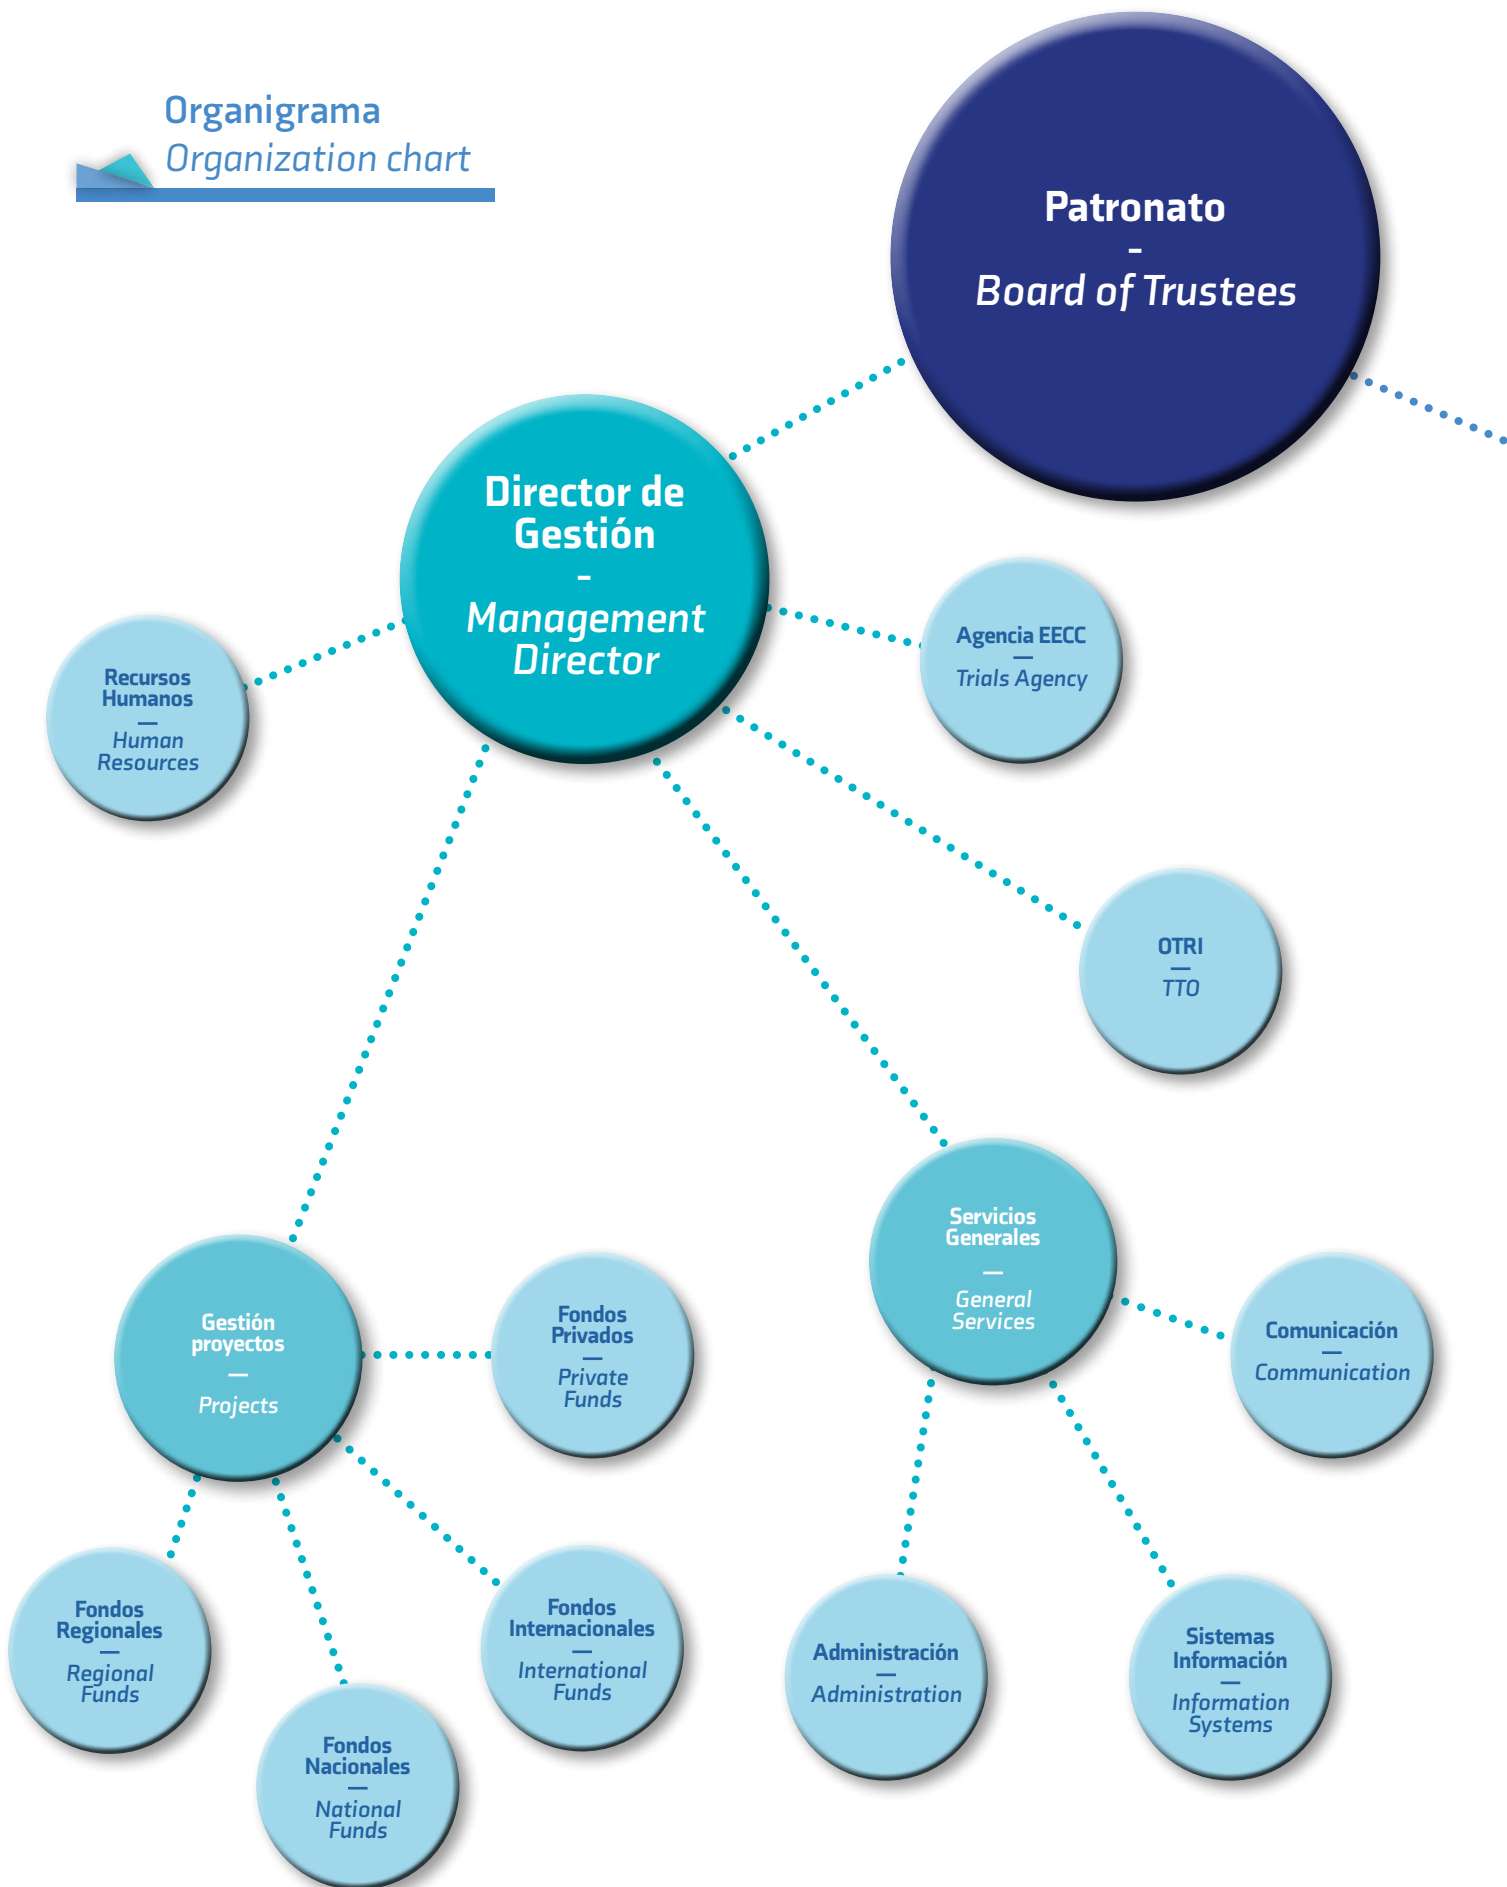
Organigrama
Organization chart

Patronato
-
Board of Trustees

Director de Gestión
-
Management Director

Recursos Humanos
—
Human Resources

Agencia EECC
—
Trials Agency

OTRI
—
TTO

Servicios Generales
—
General Services

Comunicación
—
Communication

Gestión proyectos
—
Projects

Fondos Privados
—
Private Funds

Fondos Regionales
—
Regional Funds

Fondos Nacionales
—
National Funds

Fondos Internacionales
—
International Funds

Administración
—
Administration

Sistemas Información
—
Information Systems